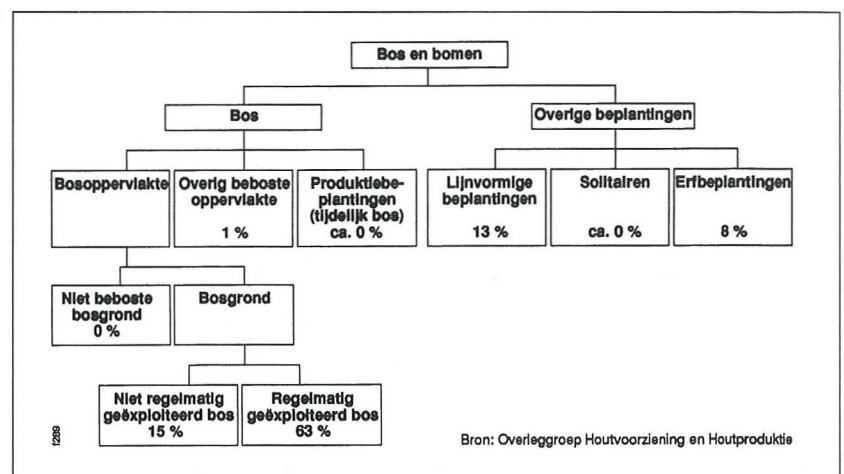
Bos en bomen

Bos

Overige beplantingen

Bosoppervlakte

Overig beboste oppervlakte
1 %

Produktiebeplantingen (tijdelijk bos)
ca. 0 %

Lijnvormige beplantingen
13 %

Solitairen
ca. 0 %

Erfbeplantingen
8 %

Niet beboste bosgrond
0 %

Bosgrond

Niet regelmatig geëxploiteerd bos
15 %

Regelmatig geëxploiteerd bos
63 %

1289

Bron: Overleggroep Houtvoorziening en Houtproduktie